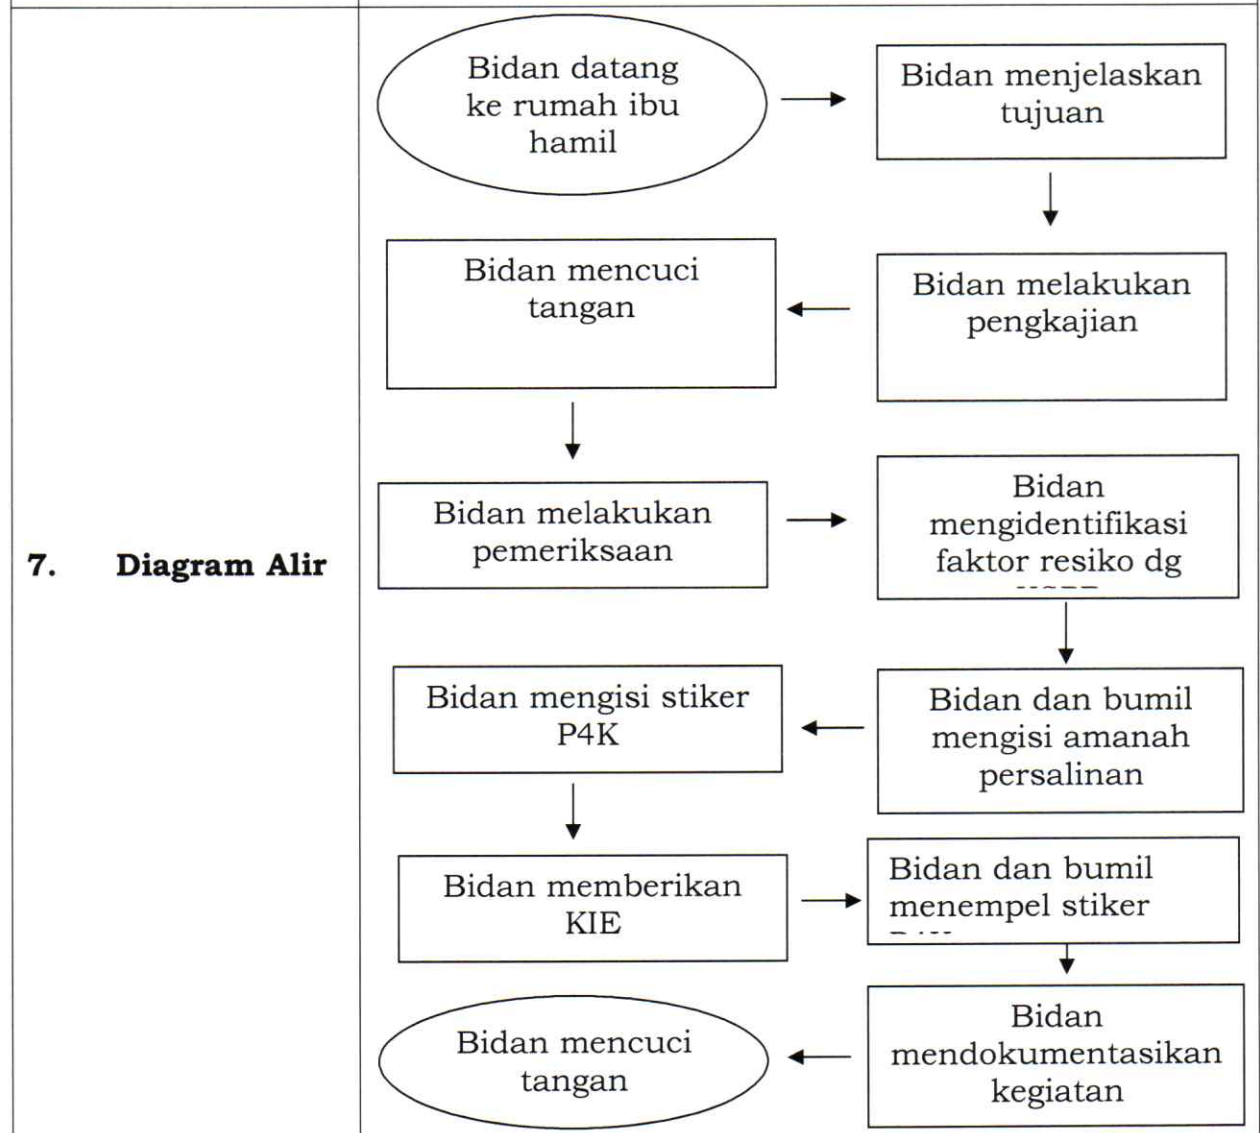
7. **Diagram Alir**

Bidan datang ke rumah ibu hamil

Bidan menjelaskan tujuan

Bidan melakukan pengkajian

Bidan mencuci tangan

Bidan melakukan pemeriksaan

Bidan mengidentifikasi faktor resiko dg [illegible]

Bidan dan bumil mengisi amanah persalinan

Bidan mengisi stiker P4K

Bidan memberikan KIE

Bidan dan bumil menempel stiker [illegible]

Bidan mendokumentasikan kegiatan

Bidan mencuci tangan